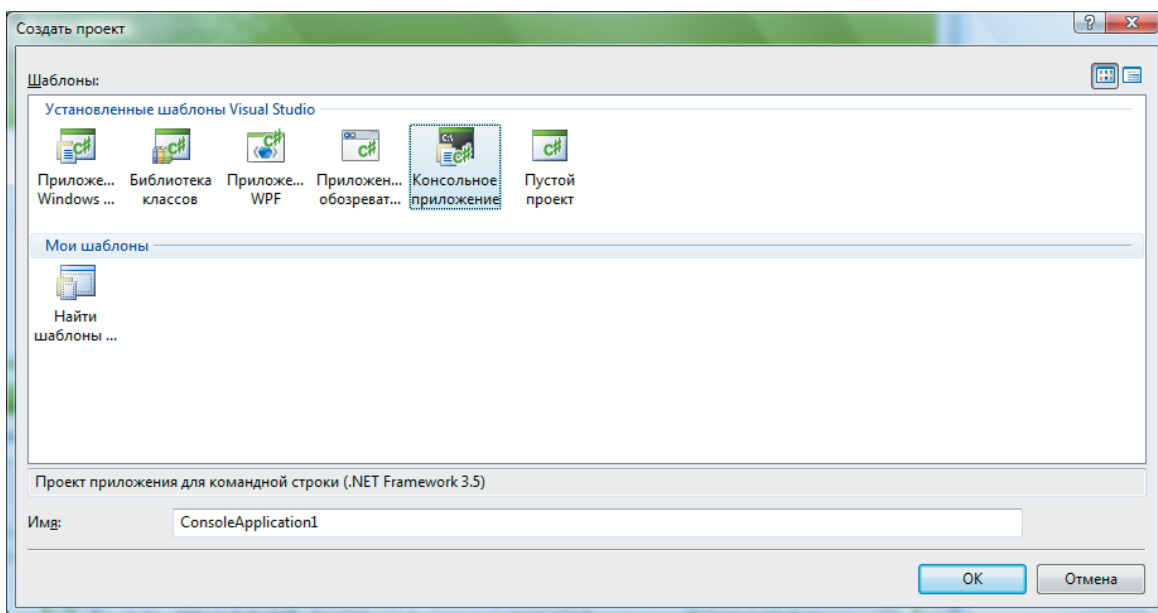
Создать проект

Шаблоны:

Установленные шаблоны Visual Studio

Приложе... Windows ...

Библиотека классов

Приложе... WPF

Приложен... обозреват...

Консольное приложение

Пустой проект

Мои шаблоны

Найти шаблоны ...

Проект приложения для командной строки (.NET Framework 3.5)

Имя: ConsoleApplication1

OK

Отмена